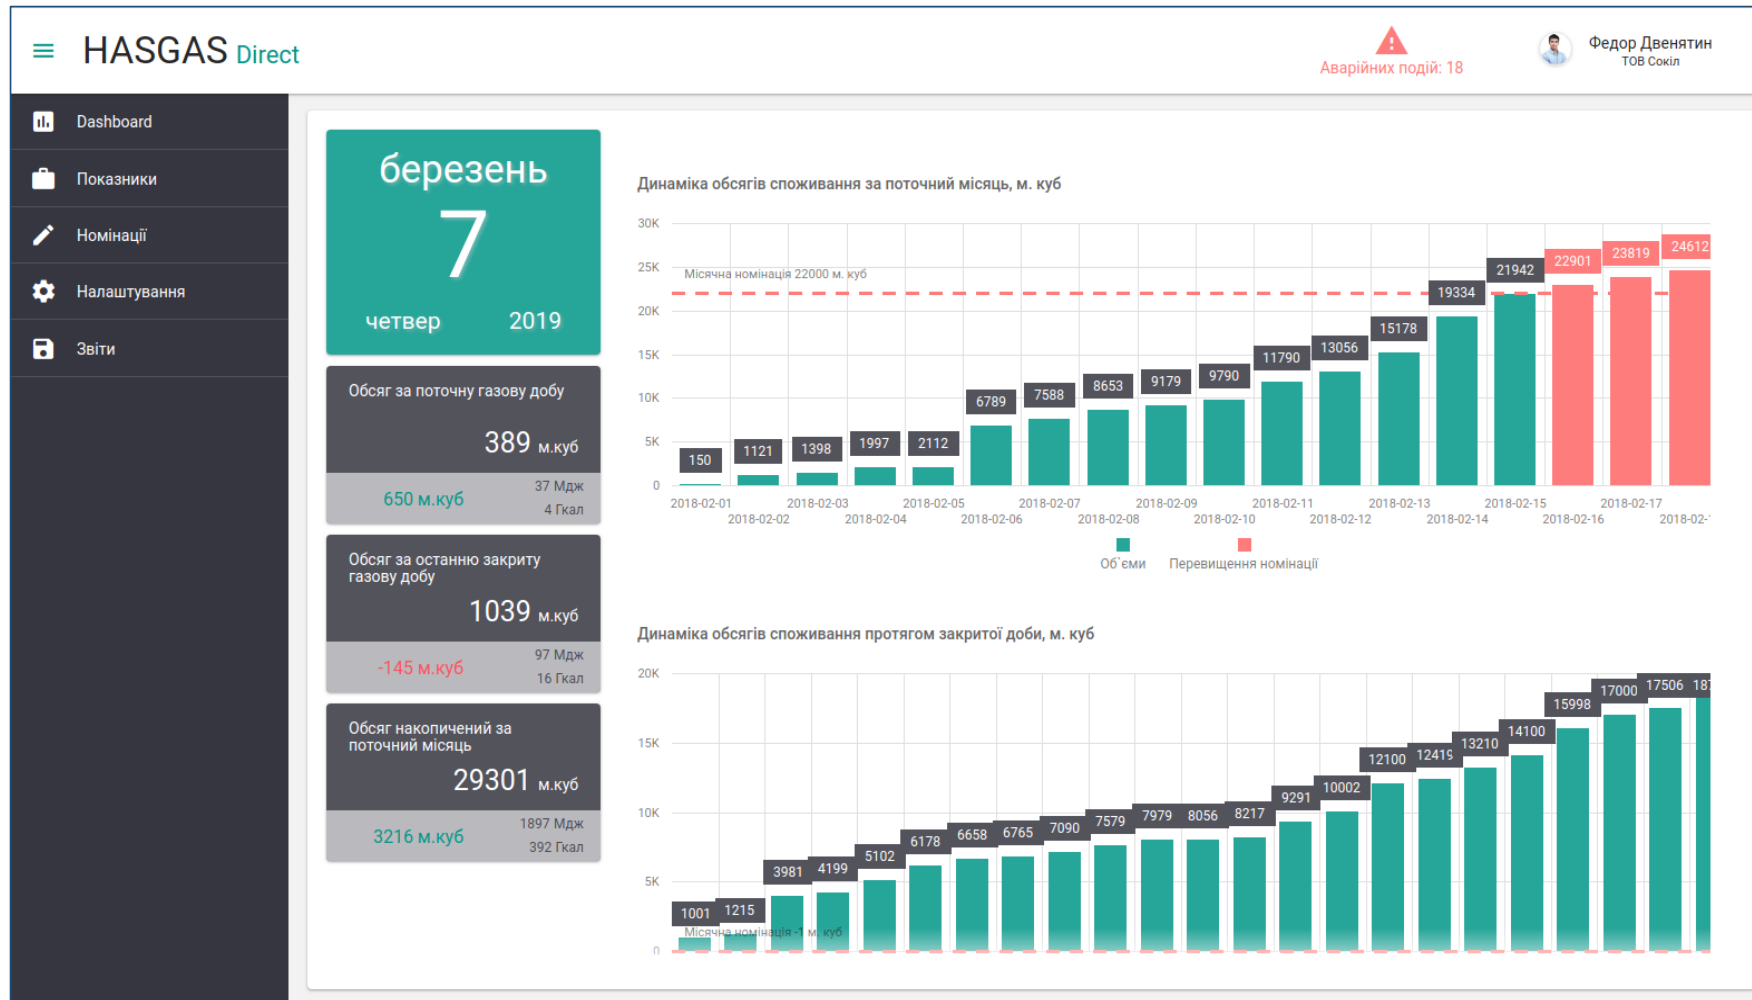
HASGAS Direct

Аварійних подій: 18

Федор Двенятин
ТОВ Сокіл

Dashboard
Показники
Номінації
Налаштування
Звіти

березень
7
четвер 2019

Обсяг за поточну газову добу
389 м.куб
650 м.куб
37 Мдж
4 Гкал

Обсяг за останню закриту газову добу
1039 м.куб
-145 м.куб
97 Мдж
16 Гкал

Обсяг накопичений за поточний місяць
29301 м.куб
3216 м.куб
1897 Мдж
392 Гкал

Динаміка обсягів споживання за поточний місяць, м. куб

30K
25K
20K
15K
10K
5K
0

Місячна номінація 22000 м. куб

150, 1121, 1398, 1997, 2112, 6789, 7588, 8653, 9179, 9790, 11790, 13056, 15178, 19334, 21942, 22901, 23819, 24612

2018-02-01, 2018-02-02, 2018-02-03, 2018-02-04, 2018-02-05, 2018-02-06, 2018-02-07, 2018-02-08, 2018-02-09, 2018-02-10, 2018-02-11, 2018-02-12, 2018-02-13, 2018-02-14, 2018-02-15, 2018-02-16, 2018-02-17, 2018-02-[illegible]

Об`єми
Перевищення номінації

Динаміка обсягів споживання протягом закритої доби, м. куб

20K
15K
10K
5K
0

1001, 1215, 3981, 4199, 5102, 6178, 6658, 6765, 7090, 7579, 7979, 8056, 8217, 9291, 10002, 12100, 12419, 13210, 14100, 15998, 17000, 17506, 18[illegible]

Місячна номінація -1 м. куб